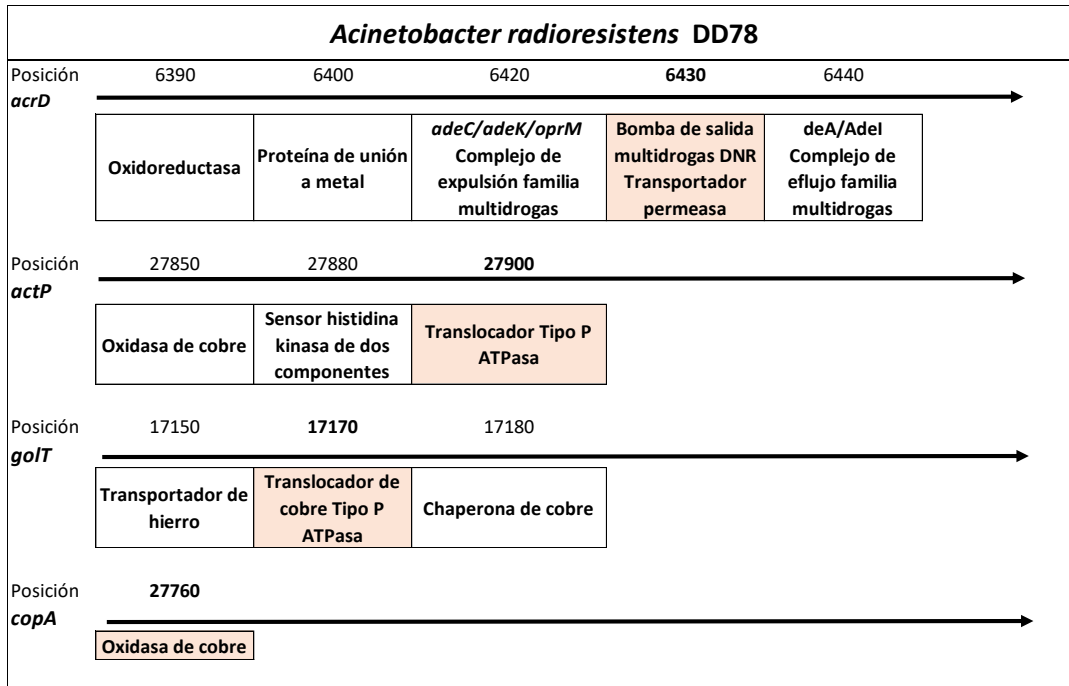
*Acinetobacter radioresistens* DD78

Posición 6390 6400 6420 6430 6440

acrD

| Oxidoreductasa | Proteína de unión a metal | adeC/adeK/oprM Complejo de expulsión familia multidrogas | Bomba de salida multidrogas DNR Transportador permeasa | deA/AdeI Complejo de eflujo familia multidrogas |
|---|---|---|---|---|

Posición 27850 27880 27900

actP

| Oxidasa de cobre | Sensor histidina kinasa de dos componentes | Translocador Tipo P ATPasa |
|---|---|---|

Posición 17150 17170 17180

golT

| Transportador de hierro | Translocador de cobre Tipo P ATPasa | Chaperona de cobre |
|---|---|---|

Posición 27760

copA

| Oxidasa de cobre |
|---|